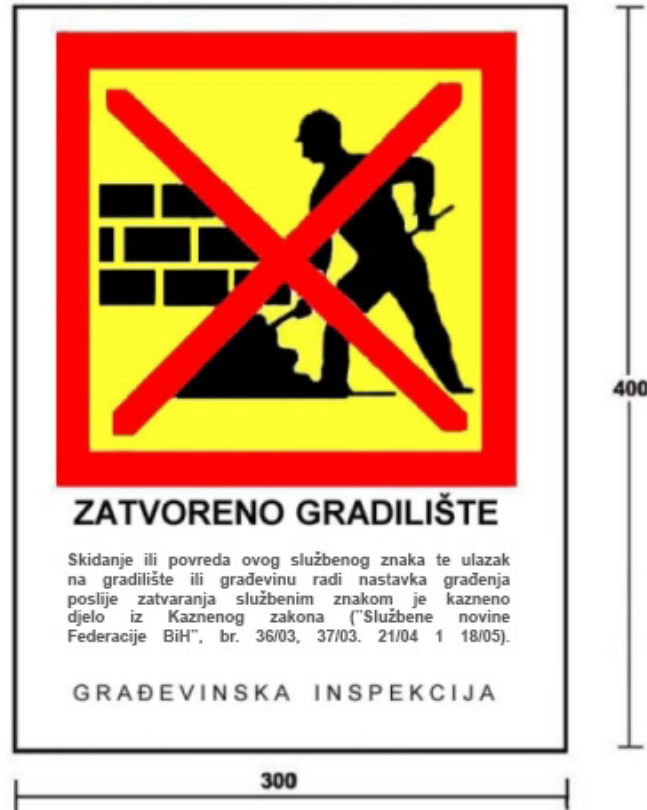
400

ZATVORENO GRADILIŠTE

Skidanje ili povreda ovog službenog znaka te ulazak na gradilište ili građevinu radi nastavka građenja poslije zatvaranja službenim znakom je kazneno djelo iz Kaznenog zakona ("Službene novine Federacije BiH", br. 36/03, 37/03. 21/04 1 18/05).

GRAĐEVINSKA INSPEKCIJA

300